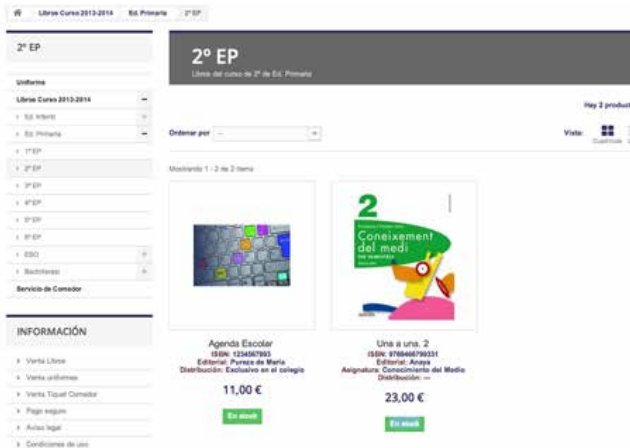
Libros Curso 2013-2014 | Ed. Primaria | 2º EP

2º EP

Uniforme
Libros Curso 2013-2014 −
› Ed. Infantil +
› Ed. Primaria −
› 1ºEP
› 2ºEP
› 3ºEP
› 4ºEP
› 5ºEP
› 6ºEP
› ESO +
› Bachillerato +
Servicio de Comedor

INFORMACIÓN

› Venta Libros
› Venta uniformes
› Venta Tiquet Comedor
› Pago seguro
› Aviso legal
› Condiciones de uso

2º EP
Libros del curso de 2º de Ed. Primaria

Hay 2 product

Ordenar por --

Vista: Cuadrícula

Mostrando 1 - 2 de 2 items

Agenda Escolar
ISBN: 1234567893
Editorial: Pureza de María
Distribución: Exclusivo en el colegio
11,00 €
En stock

2
Coneixement del medi
Una a una. 2
ISBN: 9788466799331
Editorial: Anaya
Asignatura: Conocimiento del Medio
Distribución: --
23,00 €
En stock